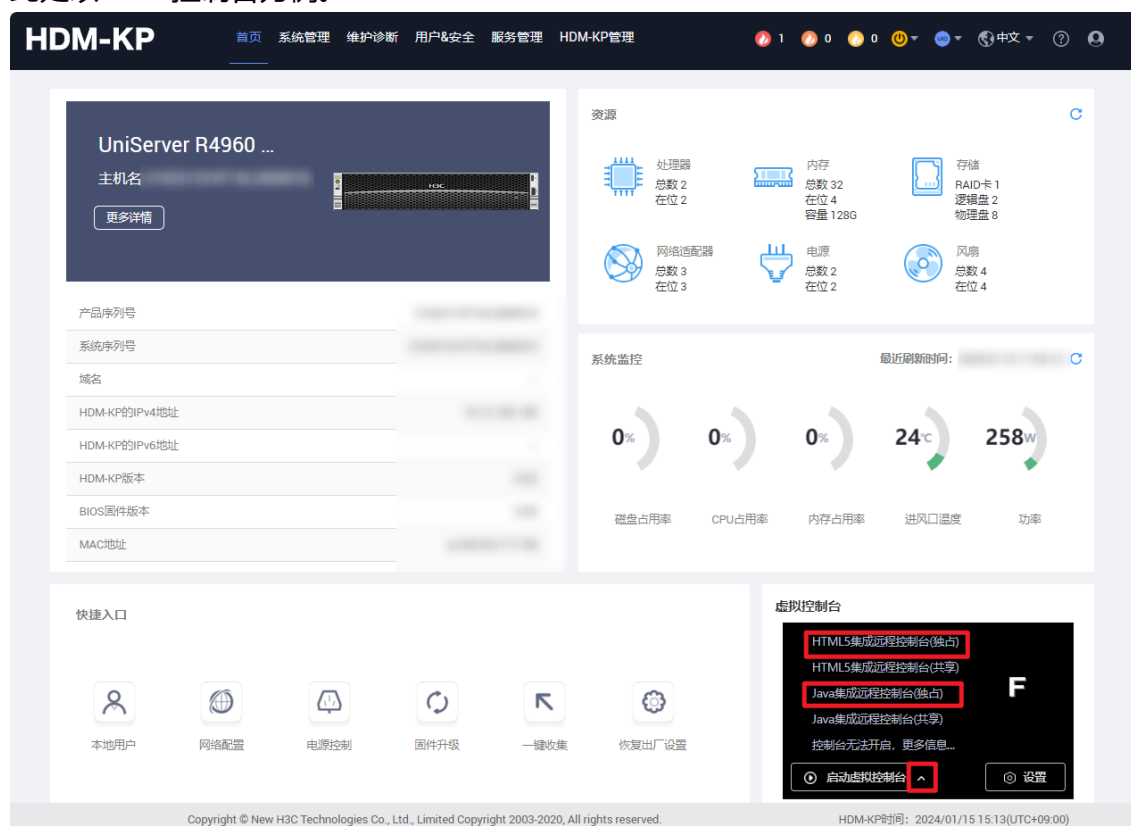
HDM-KP

首页 系统管理 维护诊断 用户&安全 服务管理 HDM-KP管理

1 0 0 中文

UniServer R4960 ...
主机名 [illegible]
更多详情

产品序列号 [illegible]
系统序列号 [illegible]
域名 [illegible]
HDM-KP的IPv4地址 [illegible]
HDM-KP的IPv6地址 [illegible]
HDM-KP版本 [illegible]
BIOS固件版本 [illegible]
MAC地址 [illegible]

资源

处理器
总数 2
在位 2

内存
总数 32
在位 4
容量 128G

存储
RAID卡 1
逻辑盘 2
物理盘 8

网络适配器
总数 3
在位 3

电源
总数 2
在位 2

风扇
总数 4
在位 4

系统监控
最近刷新时间: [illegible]

0% 磁盘占用率
0% CPU占用率
0% 内存占用率
24°C 进风口温度
258W 功率

快捷入口

本地用户 网络配置 电源控制 固件升级 一键收集 恢复出厂设置

虚拟控制台

HTML5集成远程控制台(独占)
HTML5集成远程控制台(共享)
Java集成远程控制台(独占)
Java集成远程控制台(共享)
控制台无法开启，更多信息...
F

启动虚拟控制台 设置

Copyright © New H3C Technologies Co., Ltd., Limited Copyright 2003-2020, All rights reserved.

HDM-KP时间：2024/01/15 15:13(UTC+09:00)